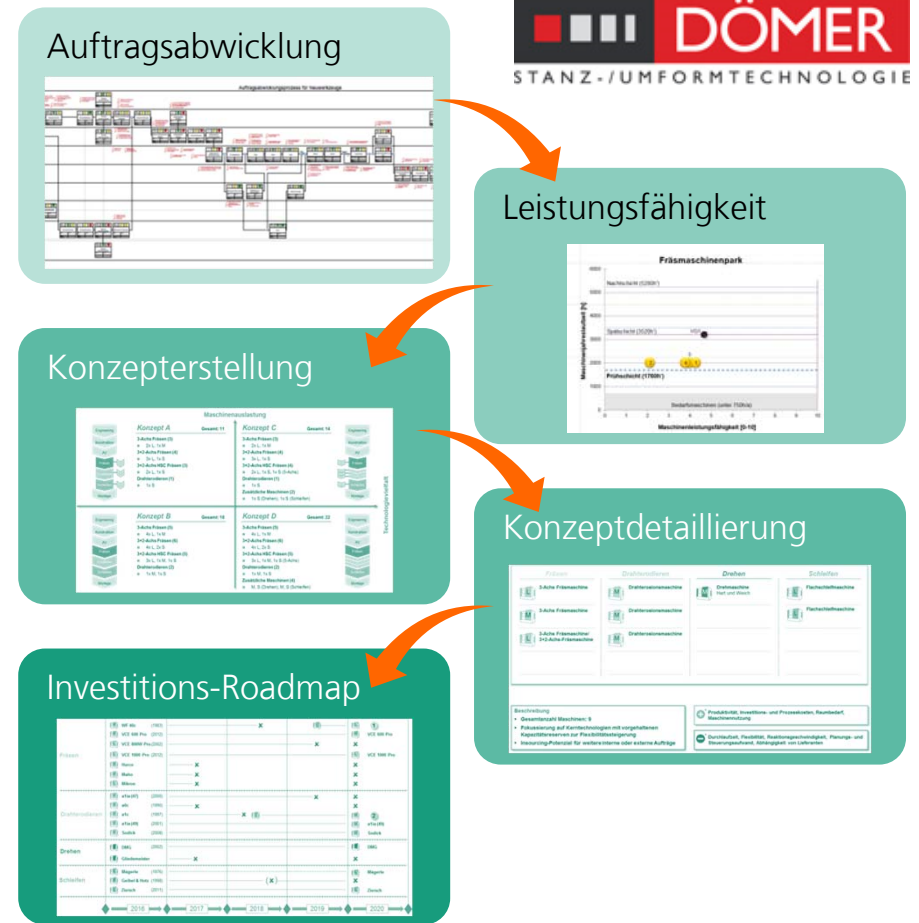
DÖMER
STANZ-/UMFORMTECHNOLOGIE

Auftragsabwicklung

Leistungsfähigkeit

Fräsmaschinenpark

Nachtschicht (5280h)

Spätschicht (3520h)

Frühschicht (1760h)

Maschinenleistungsfähigkeit [0-10]

Konzepterstellung

Maschinenauslastung

Konzept A

Konzept B

Konzept C

Konzept D

Technologievielfalt

Konzeptdetaillierung

Fräsen

Drahterodieren

Drehen

Schleifen

Drehmaschine

Flachschleifmaschine

Beschreibung

Investitions-Roadmap

Fräsen

Drahterodieren

Drehen

Schleifen

2016

2017

2018

2019

2020